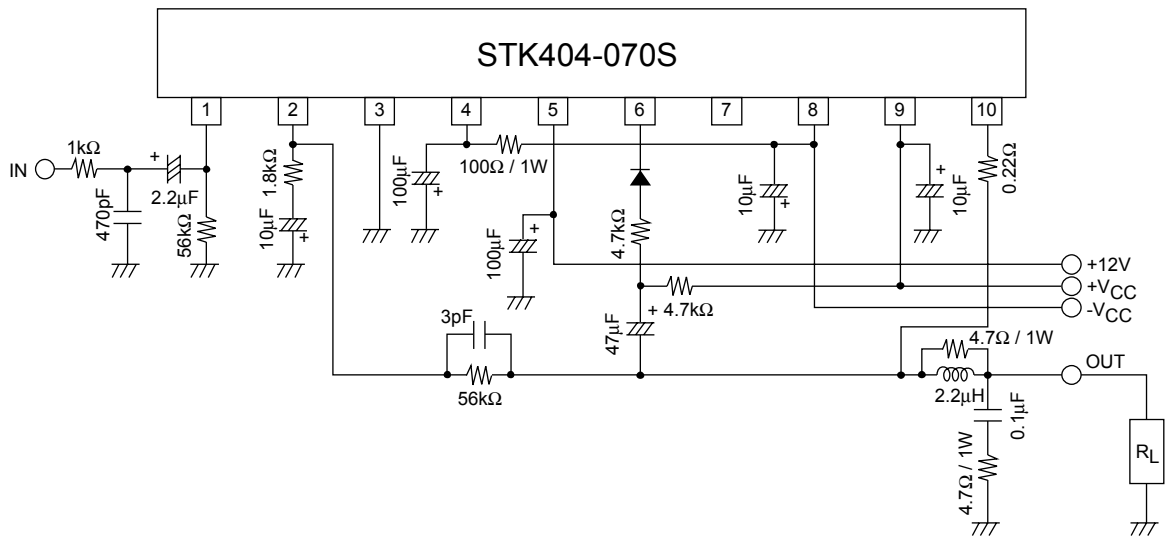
STK404-070S

1 2 3 4 5 6 7 8 9 10

IN

1kΩ

+

2.2μF

470pF

56kΩ

1.8kΩ

10μF

+

100μF

+

100Ω / 1W

100μF

+

4.7kΩ

10μF

+

+

10μF

0.22Ω

+12V

$+V_{CC}$

$-V_{CC}$

+ 4.7kΩ

47μF

3pF

56kΩ

4.7Ω / 1W

OUT

2.2μH

0.1μF

4.7Ω / 1W

$R_L$